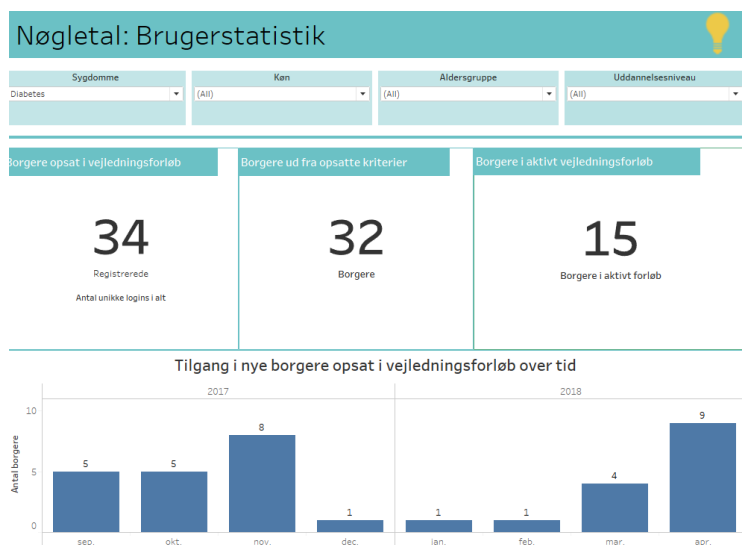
Nøgletal: Brugerstatistik

Sygdomme
Diabetes

Køn
(All)

Aldersgruppe
(All)

Uddannelsesniveau
(All)

Borgere opsat i vejledningsforløb

34

Registrerede

Antal unikke logins i alt

Borgere ud fra opsatte kriterier

32

Borgere

Borgere i aktivt vejledningsforløb

15

Borgere i aktivt forløb

Tilgang i nye borgere opsat i vejledningsforløb over tid

2017

2018

Antal borgere

10

5

0

5

5

8

1

1

1

4

9

sep.

okt.

nov.

dec.

jan.

feb.

mar.

apr.